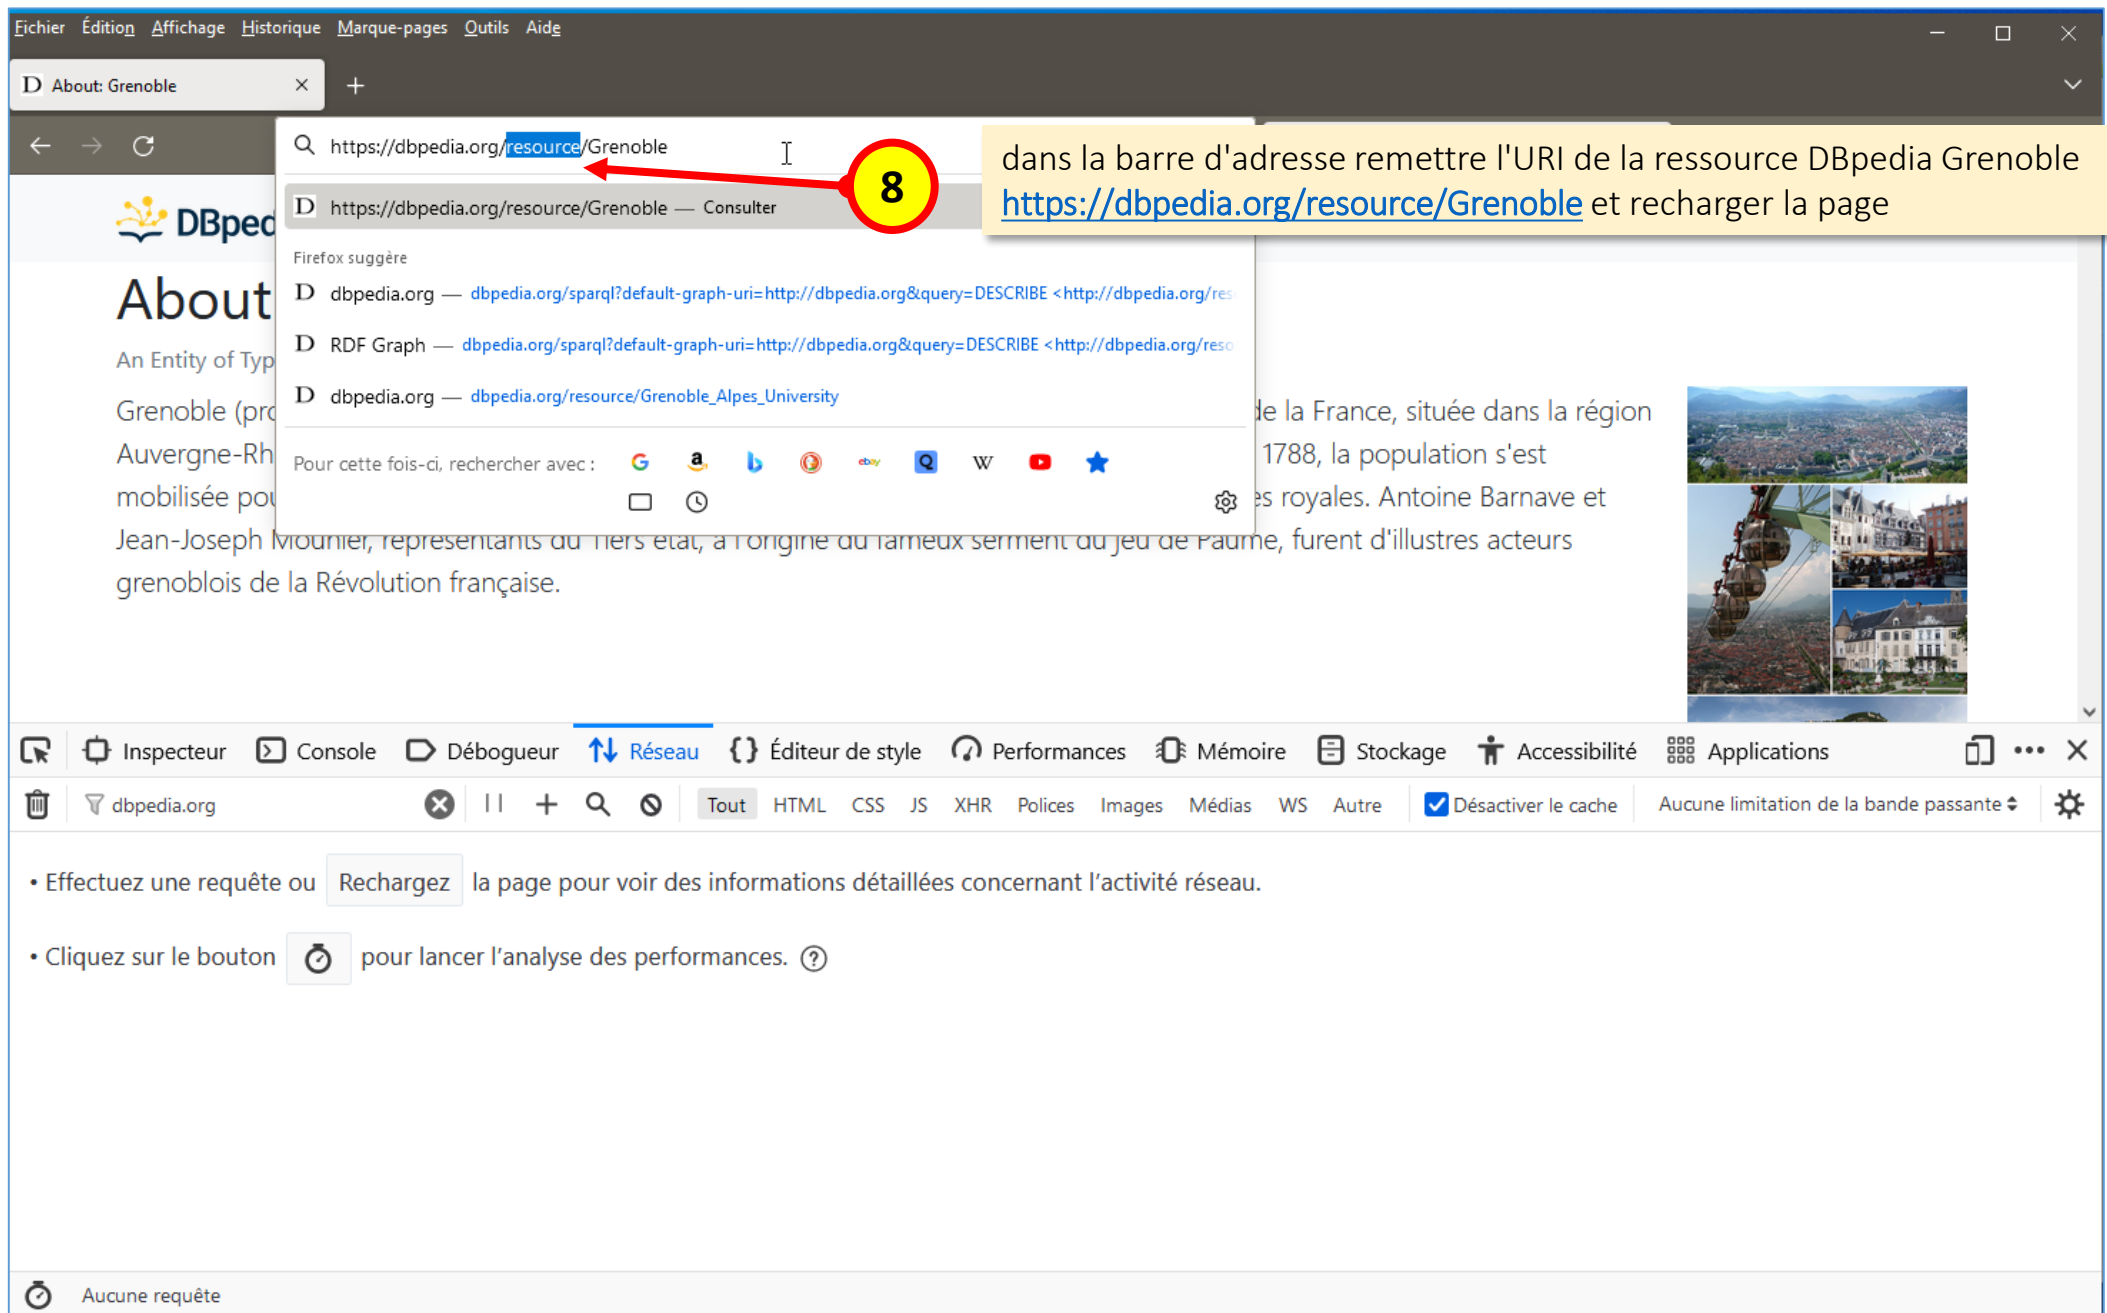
Fichier Édition Affichage Historique Marque-pages Outils Aide

About: Grenoble ×

https://dbpedia.org/resource/Grenoble

https://dbpedia.org/resource/Grenoble — Consulter

8

dans la barre d'adresse remettre l'URI de la ressource DBpedia Grenoble https://dbpedia.org/resource/Grenoble et recharger la page

DBped

Firefox suggère

dbpedia.org — dbpedia.org/sparql?default-graph-uri=http://dbpedia.org&query=DESCRIBE <http://dbpedia.org/res

RDF Graph — dbpedia.org/sparql?default-graph-uri=http://dbpedia.org&query=DESCRIBE <http://dbpedia.org/reso

dbpedia.org — dbpedia.org/resource/Grenoble_Alpes_University

Pour cette fois-ci, rechercher avec :

About

An Entity of Typ

Grenoble (pr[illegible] de la France, située dans la région Auvergne-Rh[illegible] 1788, la population s'est mobilisée po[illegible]s royales. Antoine Barnave et Jean-Joseph Mounier, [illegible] furent d'illustres acteurs grenoblois de la Révolution française.

Inspecteur Console Débogueur Réseau Éditeur de style Performances Mémoire Stockage Accessibilité Applications

dbpedia.org

Tout HTML CSS JS XHR Polices Images Médias WS Autre Désactiver le cache Aucune limitation de la bande passante

• Effectuez une requête ou Rechargez la page pour voir des informations détaillées concernant l'activité réseau.

• Cliquez sur le bouton pour lancer l'analyse des performances.

Aucune requête